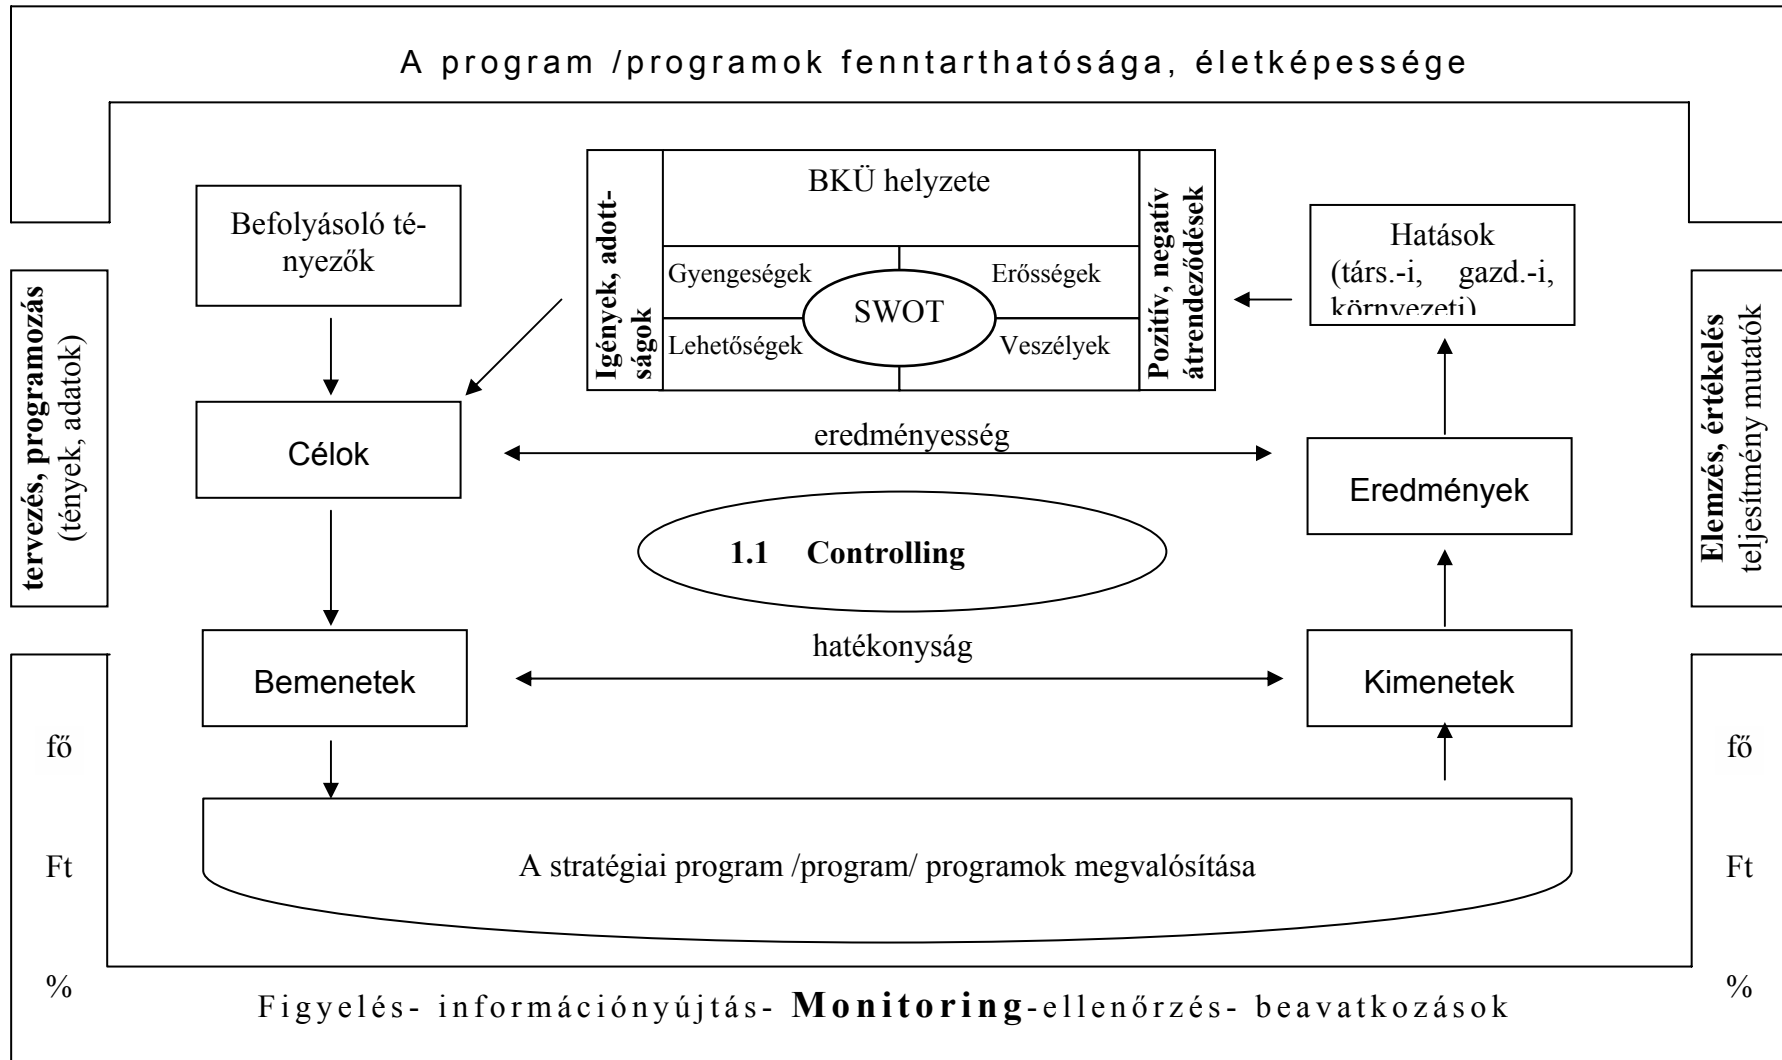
A program /programok fenntarthatósága, életképessége

tervezés, programozás (tények, adatok)

Befolyásoló tényezők

Igények, adottságok

BKÜ helyzete

Gyengeségek

Erősségek

SWOT

Lehetőségek

Veszélyek

Pozitív, negatív átrendeződések

Hatások (társ.-i, gazd.-i, környezeti)

Elemzés, értékelés teljesítmény mutatók

Célok

eredményesség

Eredmények

1.1 Controlling

Bemenetek

hatékonyság

Kimenetek

fő

Ft

%

A stratégiai program /program/ programok megvalósítása

fő

Ft

%

Figyelés- információnyújtás- Monitoring-ellenőrzés- beavatkozások